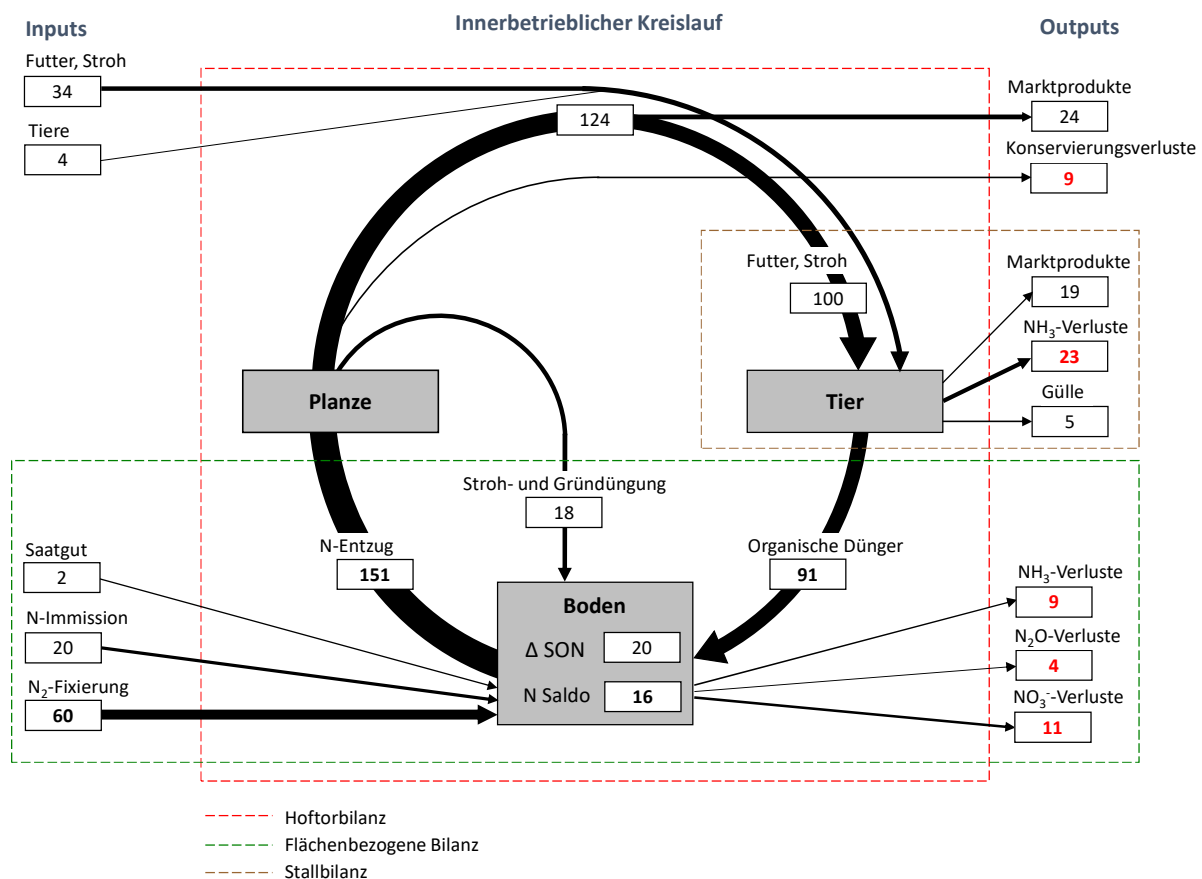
Inputs

Innerbetrieblicher Kreislauf

Outputs

Futter, Stroh
34

Tiere
4

124

Marktprodukte
24

Konservierungsverluste
9

Futter, Stroh
100

Marktprodukte
19

$NH_3$-Verluste
23

Gülle
5

Planze

Tier

Stroh- und Gründüngung
18

Saatgut
2

N-Immission
20

$N_2$-Fixierung
60

N-Entzug
151

Organische Dünger
91

Boden
Δ SON 20
N Saldo 16

$NH_3$-Verluste
9

$N_2O$-Verluste
4

$NO_3^-$-Verluste
11

Hoftorbilanz
Flächenbezogene Bilanz
Stallbilanz